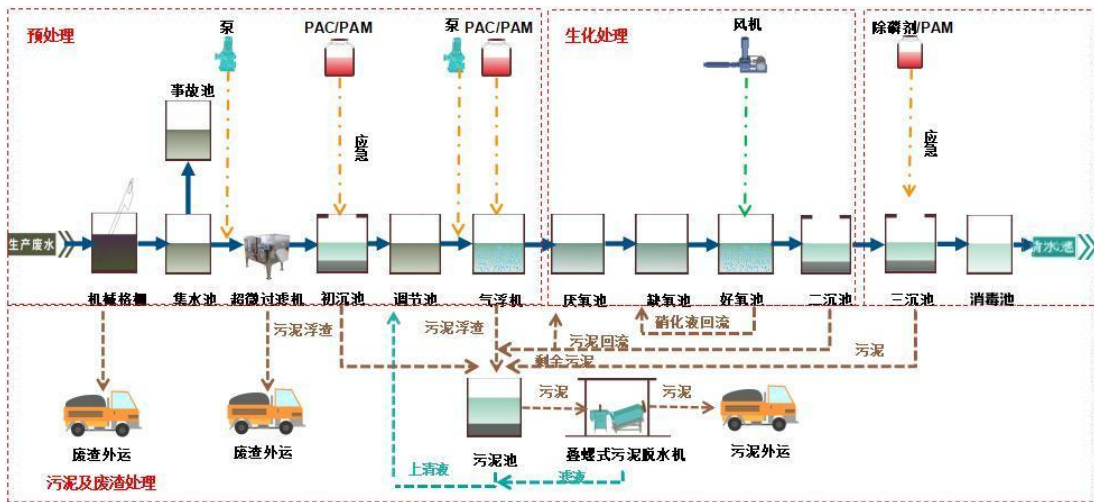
预处理

泵

PAC/PAM

泵 PAC/PAM

生化处理

风机

除磷剂/PAM

事故池

应急

应急

生产废水

清水池

机械格栅

集水池

超微过滤机

初沉池

调节池

气浮机

厌氧池

缺氧池

好氧池

二沉池

三沉池

消毒池

污泥浮渣

污泥浮渣

污泥回流

硝化液回流

剩余污泥

污泥

污泥

污泥

废渣外运

废渣外运

污泥池

叠螺式污泥脱水机

污泥外运

上清液

滤液

污泥及废渣处理